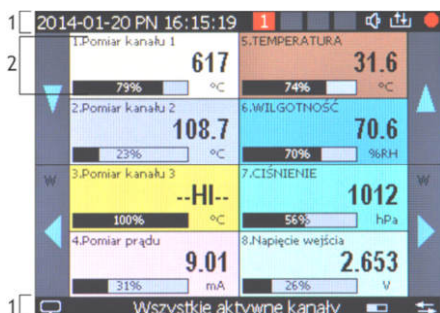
1
2014-01-20 PN 16:15:19
1

2

1.Pomiar kanału 1
617
79%
°C

5.TEMPERATURA
31.6
74%
°C

2.Pomiar kanału 2
108.7
23%
°C

6.WILGOTNOŚĆ
70.6
70%
%RH

W

3.Pomiar kanału 3
--HI--
100%
°C

7.CIŚNIENIE
1012
56%
hPa

W

4.Pomiar prądu
9.01
31%
mA

8.Napięcie wejścia
2.653
26%
V

1
Wszystkie aktywne kanały